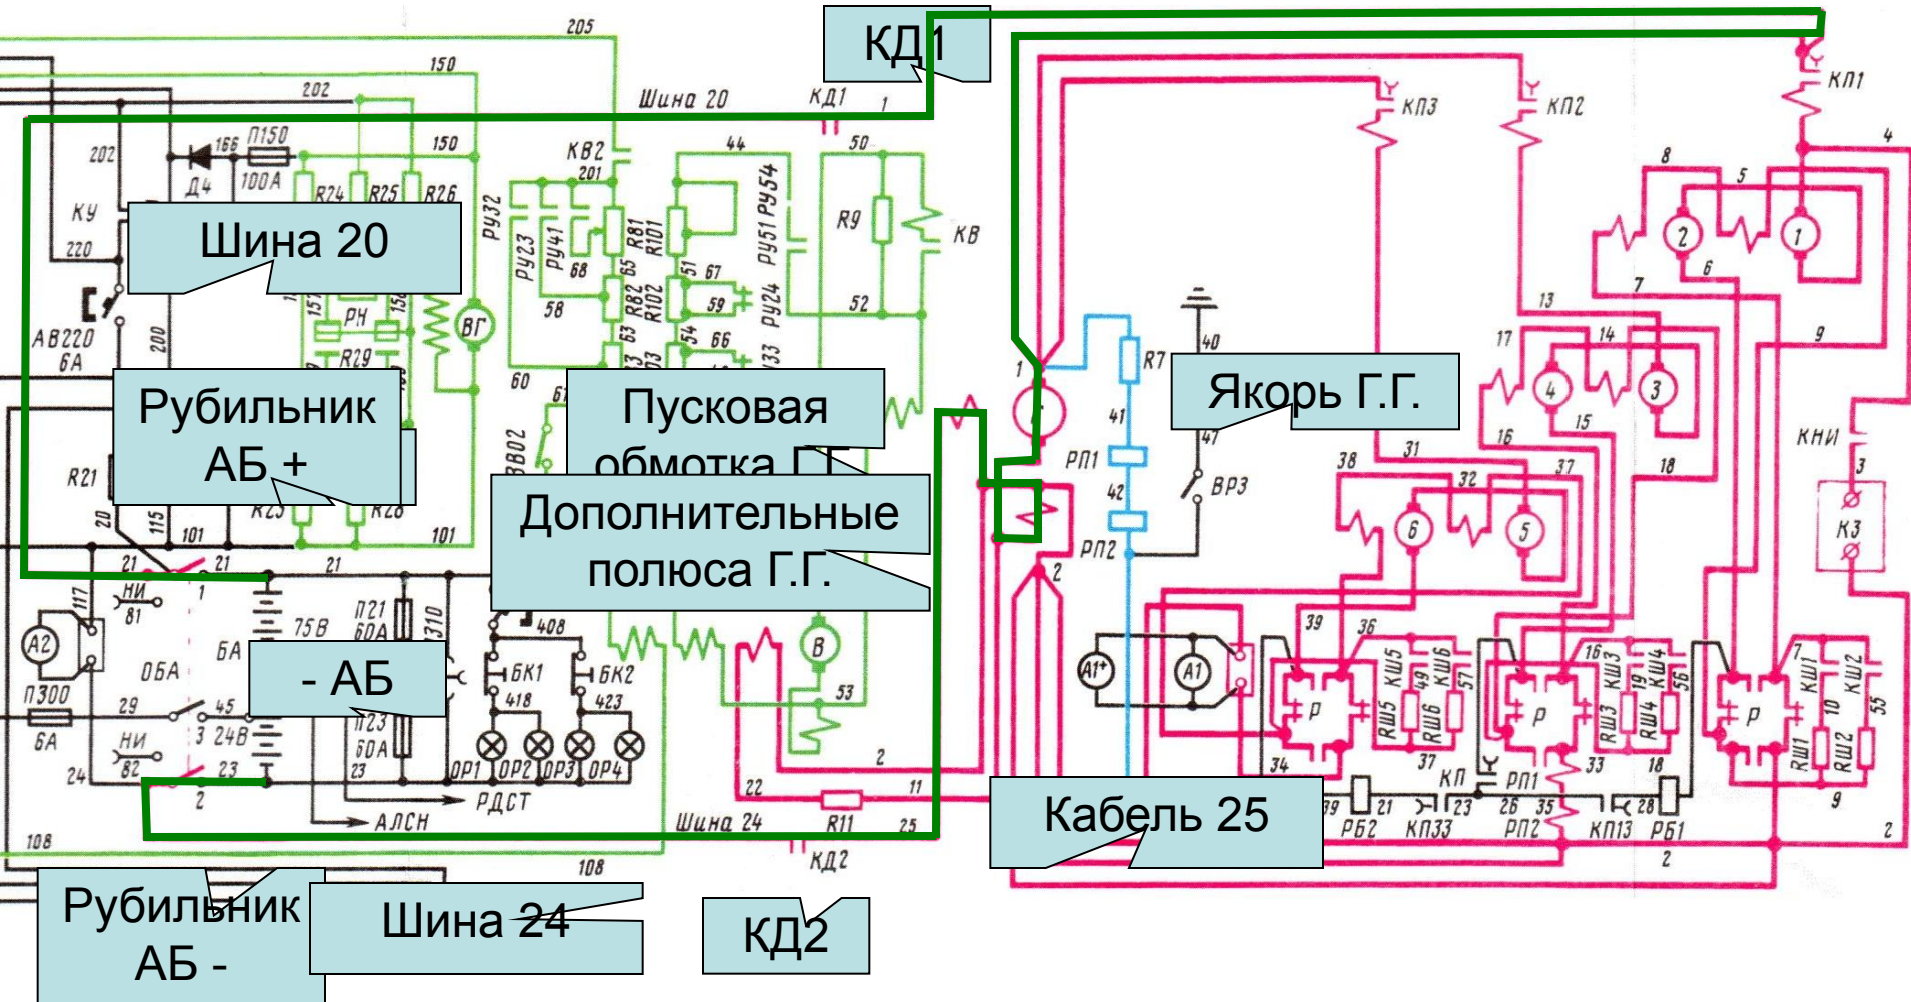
КД1

Шина 20

Рубильник АБ +

Пусковая обмотка Г.Г.

Дополнительные полюса Г.Г.

Якорь Г.Г.

- АБ

Кабель 25

Рубильник АБ -

Шина 24

КД2

205 150 202 Шина 20 КД1 1 КП3 КП2 КП1 4 202 Д4 166 П150 100А 150 R24 R25 R26 РУ32 КВ2 201 44 50 8 5 КУ 220 R9 КВ 2 1 РУ23 РУ41 68 R81 R101 65 R82 R102 67 51 59 РУ51 РУ54 РУ24 52 6 7 АВ220 6А 200 PH R29 ВГ 58 63 54 66 33 40 13 17 14 9 60 R7 1 4 3 R21 61 41 15 16 КНИ ВВ02 РП1 47 38 31 32 37 18 3 42 ВР3 6 5 КЗ 20 115 101 101 РП2 2 21 21 21 117 НИ 81 75В П21 60А 310 408 39 36 A2 ОБА 6А БК1 БК2 418 423 В 53 А1 А1 Р КШ5 КШ6 49 57 16 КШ3 КШ4 19 56 7 КШ1 КШ2 10 55 П300 6А 29 45 3 24В П23 60А РШ5 РШ6 РШ3 РШ4 РШ1 РШ2 НИ 82 23 23 ОР1 ОР2 ОР3 ОР4 2 22 11 34 37 КП РП1 33 18 24 2 РДСТ R11 39 21 23 26 35 28 9 АЛСН Шина 24 25 РБ2 КП33 РП2 КП13 РБ1 2 108 108 КД2 2